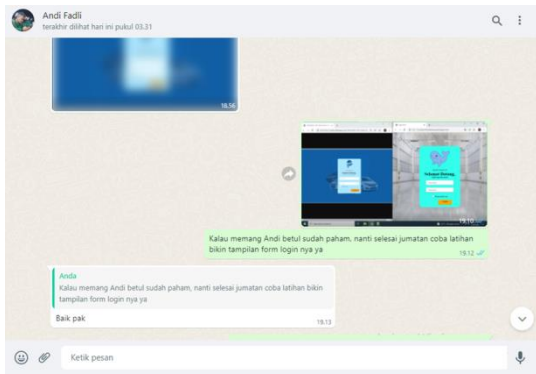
Andi Fadli
terakhir dilihat hari ini pukul 03.31

18.56

Selamat Datang

19.10

Kalau memang Andi betul sudah paham, nanti selesai jumatan coba latihan bikin tampilan form login nya ya
19.12

Anda
Kalau memang Andi betul sudah paham, nanti selesai jumatan coba latihan bikin tampilan form login nya ya
Baik pak
19.13

Ketik pesan